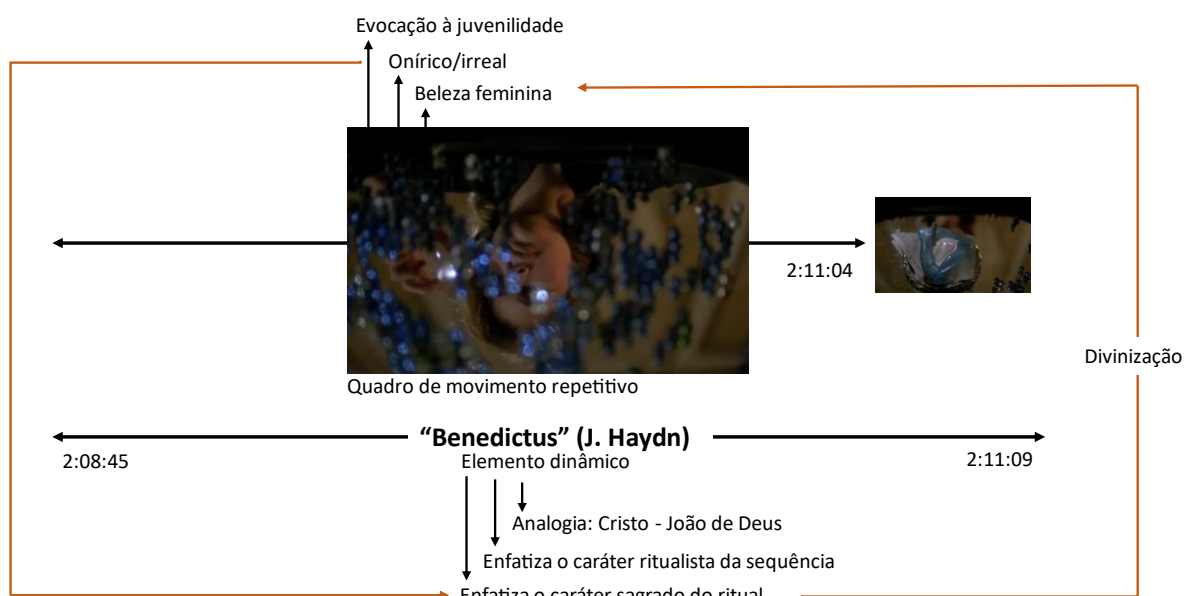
Evocação à juvenilidade

Onírico/irreal

Beleza feminina

2:11:04

Divinização

Quadro de movimento repetitivo

“Benedictus” (J. Haydn)

2:08:45

Elemento dinâmico

2:11:09

Analogia: Cristo - João de Deus

Enfatiza o caráter ritualista da sequência

Enfatiza o caráter sagrado do ritual